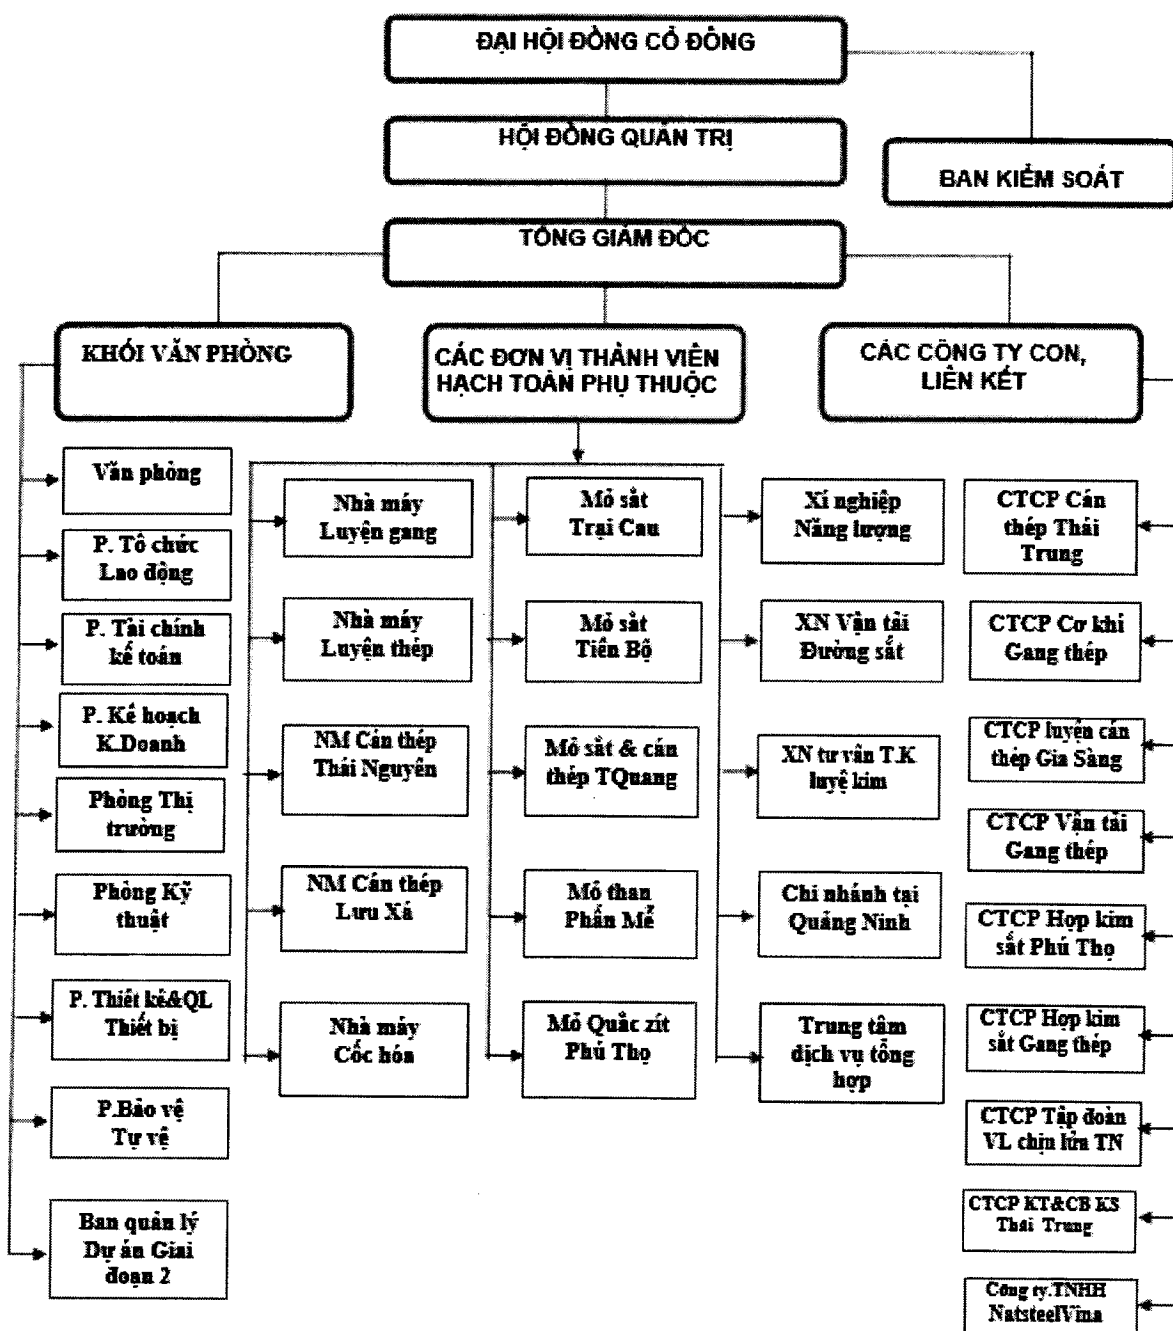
ĐẠI HỘI ĐỒNG CỔ ĐÔNG

HỘI ĐỒNG QUẢN TRỊ

BAN KIỂM SOÁT

TỔNG GIÁM ĐỐC

KHỐI VĂN PHÒNG

CÁC ĐƠN VỊ THÀNH VIÊN HẠCH TOÁN PHỤ THUỘC

CÁC CÔNG TY CON, LIÊN KẾT

Văn phòng

P. Tổ chức Lao động

P. Tài chính kế toán

P. Kế hoạch K.Doanh

Phòng Thị trường

Phòng Kỹ thuật

P. Thiết kế&QL Thiết bị

P.Bảo vệ Tự vệ

Ban quản lý Dự án Giai đoạn 2

Nhà máy Luyện gang

Nhà máy Luyện thép

NM Cán thép Thái Nguyên

NM Cán thép Lưu Xá

Nhà máy Cốc hóa

Mỏ sắt Trại Cau

Mỏ sắt Tiến Bộ

Mỏ sắt & cán thép TQuang

Mỏ than Phấn Mễ

Mỏ Quắc zít Phú Thọ

Xí nghiệp Năng lượng

XN Vận tải Đường sắt

XN tư vấn T.K luyệ kim

Chi nhánh tại Quảng Ninh

Trung tâm dịch vụ tổng hợp

CTCP Cán thép Thái Trung

CTCP Cơ khí Gang thép

CTCP luyện cán thép Gia Sàng

CTCP Vận tải Gang thép

CTCP Hợp kim sắt Phú Thọ

CTCP Hợp kim sắt Gang thép

CTCP Tập đoàn VL chịu lửa TN

CTCP KT&CB KS Thái Trung

Công ty.TNHH NatsteelVina